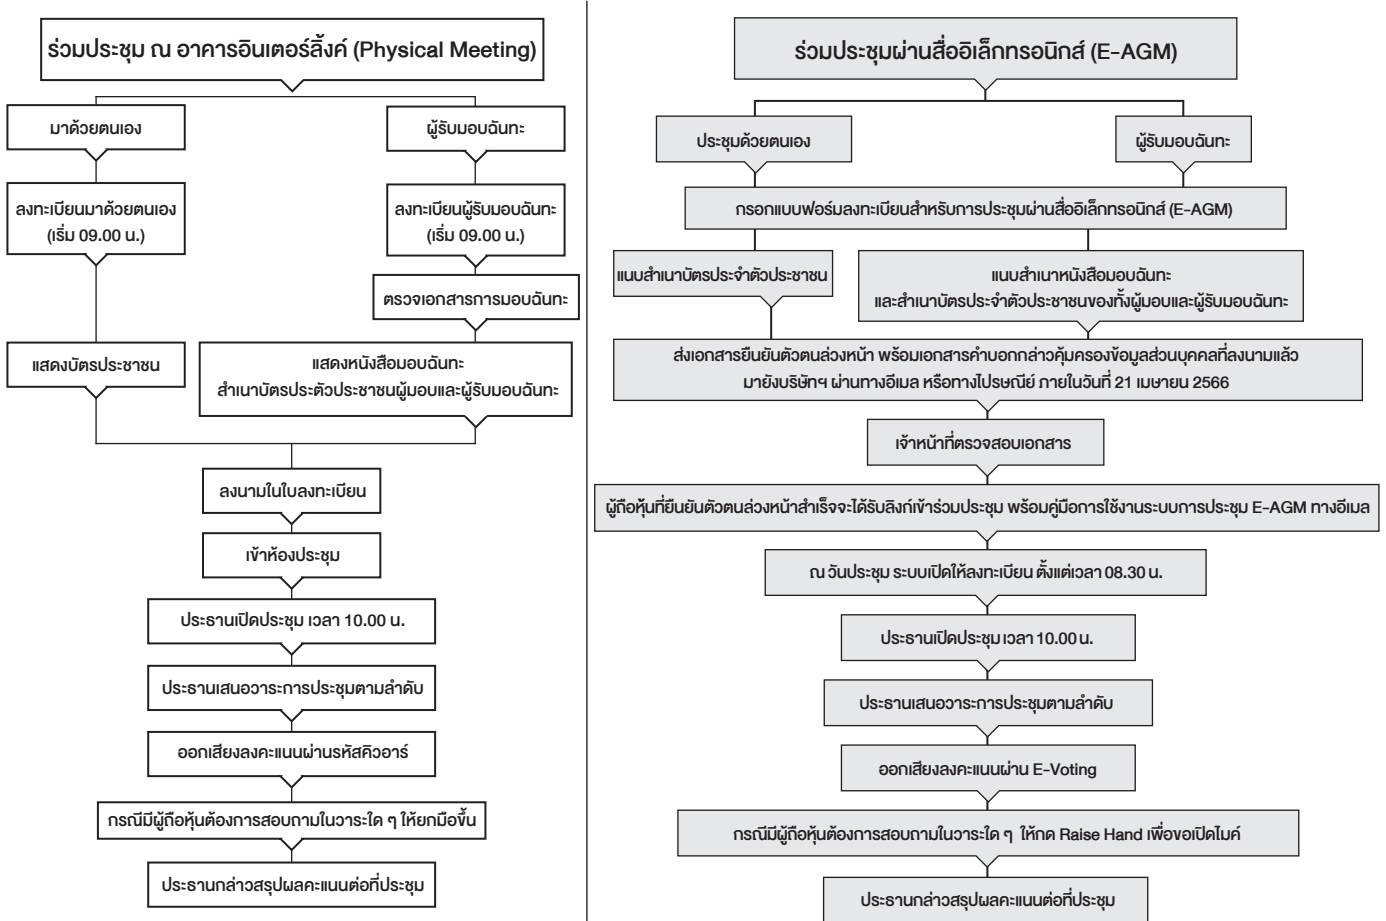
ร่วมประชุม ณ อาคารอินเตอร์ลิ้งค์ (Physical Meeting)

มาด้วยตนเอง

ผู้รับมอบฉันทะ

ลงทะเบียนมาด้วยตนเอง (เริ่ม 09.00 น.)

ลงทะเบียนผู้รับมอบฉันทะ (เริ่ม 09.00 น.)

ตรวจเอกสารการมอบฉันทะ

แสดงบัตรประชาชน

แสดงหนังสือมอบฉันทะ
สำเนาบัตรประตัวประชาชนผู้มอบและผู้รับมอบฉันทะ

ลงนามในใบลงทะเบียน

เข้าห้องประชุม

ประธานเปิดประชุม เวลา 10.00 น.

ประธานเสนอวาระการประชุมตามลำดับ

ออกเสียงลงคะแนนผ่านรหัสคิวอาร์

กรณีมีผู้ถือหุ้นต้องการสอบถามในวาระใด ๆ ให้ยกมือขึ้น

ประธานกล่าวสรุปผลคะแนนต่อที่ประชุม

ร่วมประชุมผ่านสื่ออิเล็กทรอนิกส์ (E-AGM)

ประชุมด้วยตนเอง

ผู้รับมอบฉันทะ

กรอกแบบฟอร์มลงทะเบียนสำหรับการประชุมผ่านสื่ออิเล็กทรอนิกส์ (E-AGM)

แนบสำเนาบัตรประจำตัวประชาชน

แนบสำเนาหนังสือมอบฉันทะ
และสำเนาบัตรประจำตัวประชาชนของทั้งผู้มอบและผู้รับมอบฉันทะ

ส่งเอกสารยืนยันตัวตนล่วงหน้า พร้อมเอกสารคำบอกกล่าวคุ้มครองข้อมูลส่วนบุคคลที่ลงนามแล้ว มายังบริษัทฯ ผ่านทางอีเมล หรือทางไปรษณีย์ ภายในวันที่ 21 เมษายน 2566

เจ้าหน้าที่ตรวจสอบเอกสาร

ผู้ถือหุ้นที่ยืนยันตัวตนล่วงหน้าสำเร็จจะได้รับลิงก์เข้าร่วมประชุม พร้อมคู่มือการใช้งานระบบการประชุม E-AGM ทางอีเมล

ณ วันประชุม ระบบเปิดให้ลงทะเบียน ตั้งแต่เวลา 08.30 น.

ประธานเปิดประชุม เวลา 10.00 น.

ประธานเสนอวาระการประชุมตามลำดับ

ออกเสียงลงคะแนนผ่าน E-Voting

กรณีมีผู้ถือหุ้นต้องการสอบถามในวาระใด ๆ ให้กด Raise Hand เพื่อขอเปิดไมค์

ประธานกล่าวสรุปผลคะแนนต่อที่ประชุม